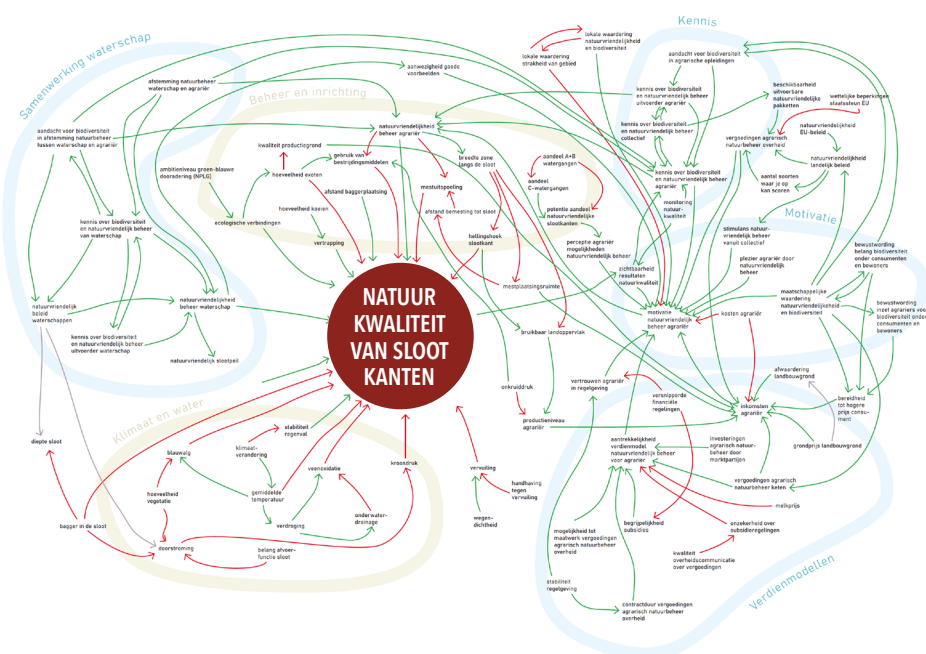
Samenwerking waterschap

Beheer en inrichting

Kennis

Motivatie

Klimaat en water

Verdienmodellen

NATUUR KWALITEIT VAN SLOOT KANTEN

lokale waardering natuurvriendelijkheid en biodiversiteit

lokale waardering strekheid van gebied

aanwezigheid goede voorbeelden

afstemming natuurbeheer waterschap en agrariër

aandacht voor biodiversiteit in afstemming natuurbeheer tussen waterschap en agrariër

kennis over biodiversiteit en natuurvriendelijk beheer van waterschap

natuurvriendelijk beleid waterschappen

kennis over biodiversiteit en natuurvriendelijk beheer uitvoerder waterschap

natuurvriendelijkheid beheer waterschap

natuurvriendelijk slootpeil

ambitieniveau groen-blauwe dooradering (NPLG)

ecologische verbindingen

kwaliteit productiegrond

hoeveelheid exoten

hoeveelheid koeien

vertrapping

gebruik van bestrijdingsmiddelen

afstand baggerplaatsing

natuurvriendelijkheid beheer agrariër

breedte zone langs de sloot

mestuitspoeling

afstand bemesting tot sloot

hellingshoek slootkant

aandeel A+B watergangen

aandeel C-watergangen

potentie aandeel natuurvriendelijke slootkanten

perceptie agrariër mogelijkheden natuurvriendelijk beheer

mestplaatsingsruimte

bruikbaar landoppervlak

onkruiddruk

productieniveau agrariër

aandacht voor biodiversiteit in agrarische opleidingen

kennis over biodiversiteit en natuurvriendelijk beheer uitvoerder agrariër

kennis over biodiversiteit en natuurvriendelijk beheer collectief

kennis over biodiversiteit en natuurvriendelijk beheer agrariër

monitoring natuur-kwaliteit

zichtbaarheid resultaten natuurkwaliteit

beschikbaarheid uitvoerbare natuurvriendelijke pakketten

wettelijke beperkingen staatssteun EU

natuurvriendelijk EU-beleid

vergoedingen agrarisch natuurbeheer overheid

natuurvriendelijk landelijk beleid

aantal soorten waar je op kan scoren

stimulans natuurvriendelijk beheer vanuit collectief

plezier agrariër door natuurvriendelijk beheer

motivatie natuurvriendelijk beheer agrariër

kosten agrariër

maatschappelijke waardering natuurvriendelijkheid en biodiversiteit

bewustwording belang biodiversiteit onder consumenten en bewoners

bewustwording inzet agrariërs voor biodiversiteit onder consumenten en bewoners

afwaardering landbouwgrond

bereidheid tot hogere prijs consument

inkomsten agrariërs

grondprijs landbouwgrond

vertrouwen agrariër in regelgeving

versnipperde financiële regelingen

aantrekkelijkheid verdienmodel natuurvriendelijk beheer voor agrariër

investeringen agrarisch natuurbeheer door marktpartijen

vergoedingen agrarisch natuurbeheer keten

melkprijs

mogelijkheid tot maatwerk vergoedingen agrarisch natuurbeheer overheid

begrijpelijkheid subsidies

onzekerheid over subsidieregelingen

kwaliteit overheidscommunicatie over vergoedingen

stabiliteit regelgeving

contractduur vergoedingen agrarisch natuurbeheer overheid

diepte sloot

bagger in de sloot

doorstroming

belang afvoerfunctie sloot

hoeveelheid vegetatie

blauwalg

klimaatverandering

gemiddelde temperatuur

stabiliteit regenval

veenoxidatie

verdroging

onderwaterdrainage

kroosdruk

vervuiling

handhaving tegen vervuiling

wegendichtheid